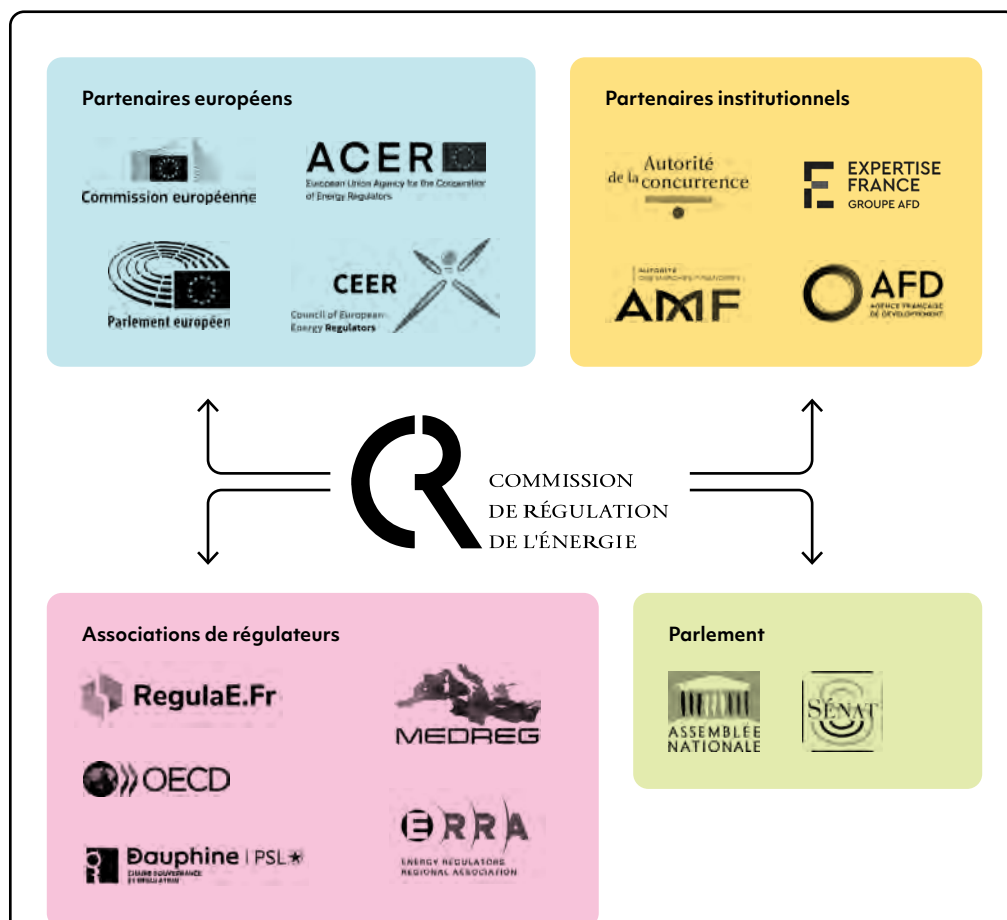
Partenaires européens

Commission européenne

ACER
European Union Agency for the Cooperation of Energy Regulators

Parlement européen

CEER
Council of European Energy Regulators

Partenaires institutionnels

Autorité de la concurrence

EXPERTISE FRANCE
GROUPE AFD

AUTORITÉ DES MARCHÉS FINANCIERS
AMF

AFD
AGENCE FRANÇAISE DE DÉVELOPPEMENT

COMMISSION
DE RÉGULATION
DE L'ÉNERGIE

Associations de régulateurs

RegulaE.Fr

MEDREG

OECD

ERRA
ENERGY REGULATORS REGIONAL ASSOCIATION

Dauphine | PSL
CHAIRE GOUVERNANCE ET RÉGULATION

Parlement

ASSEMBLÉE NATIONALE

SÉNAT